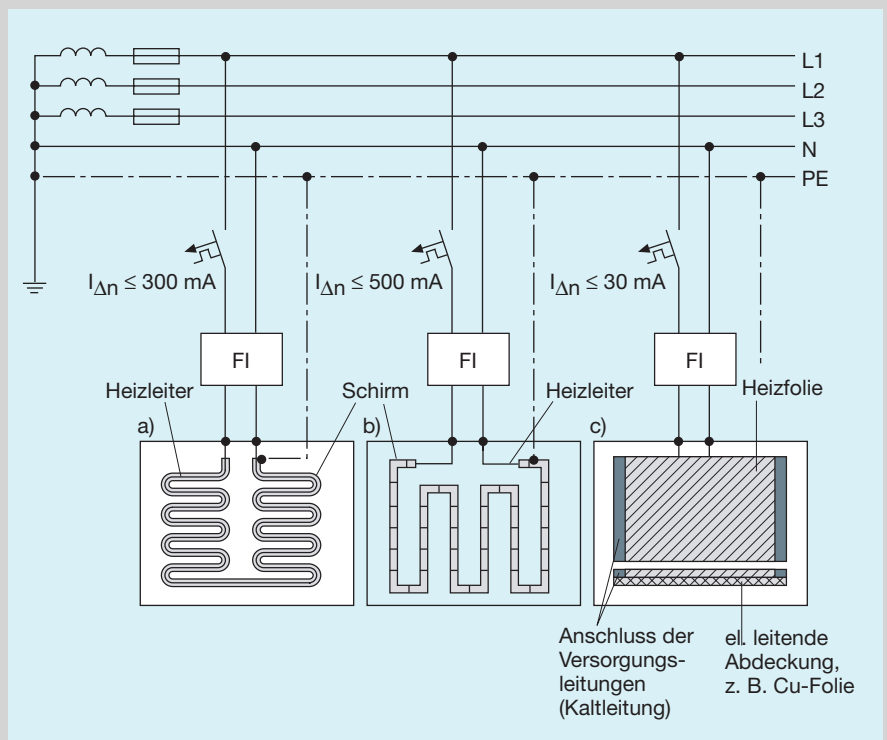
L1
L2
L3
N
PE

$I_{\Delta n} \leq 300$ mA
$I_{\Delta n} \leq 500$ mA
$I_{\Delta n} \leq 30$ mA

FI
FI
FI

Heizleiter
Schirm
Heizleiter
Heizfolie

a)
b)
c)

Anschluss der Versorgungsleitungen (Kaltleitung)

el. leitende Abdeckung, z. B. Cu-Folie